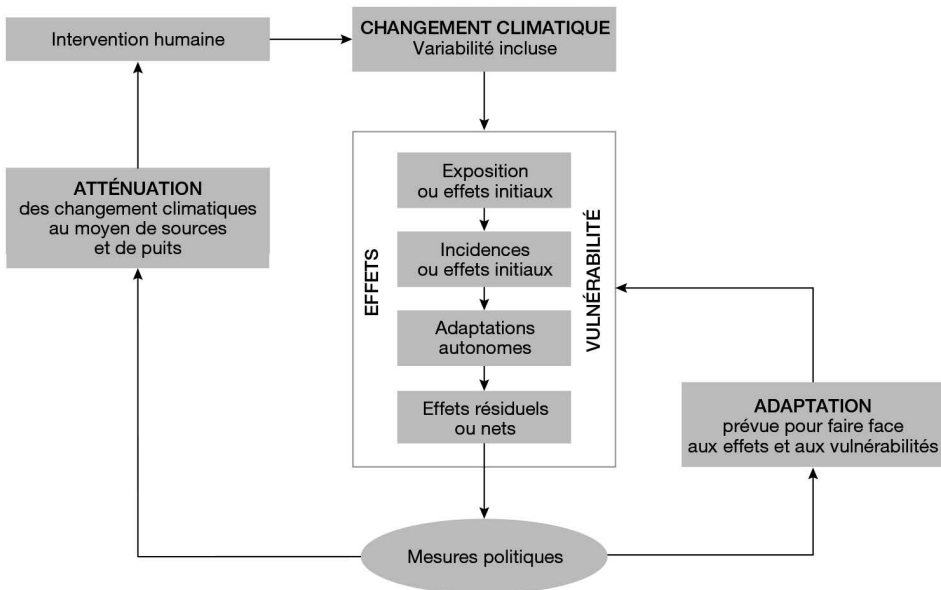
Intervention humaine

CHANGEMENT CLIMATIQUE
Variabilité incluse

ATTÉNUATION
des changement climatiques au moyen de sources et de puits

EFFETS

Exposition ou effets initiaux

Incidences ou effets initiaux

Adaptations autonomes

Effets résiduels ou nets

VULNÉRABILITÉ

ADAPTATION
prévue pour faire face aux effets et aux vulnérabilités

Mesures politiques